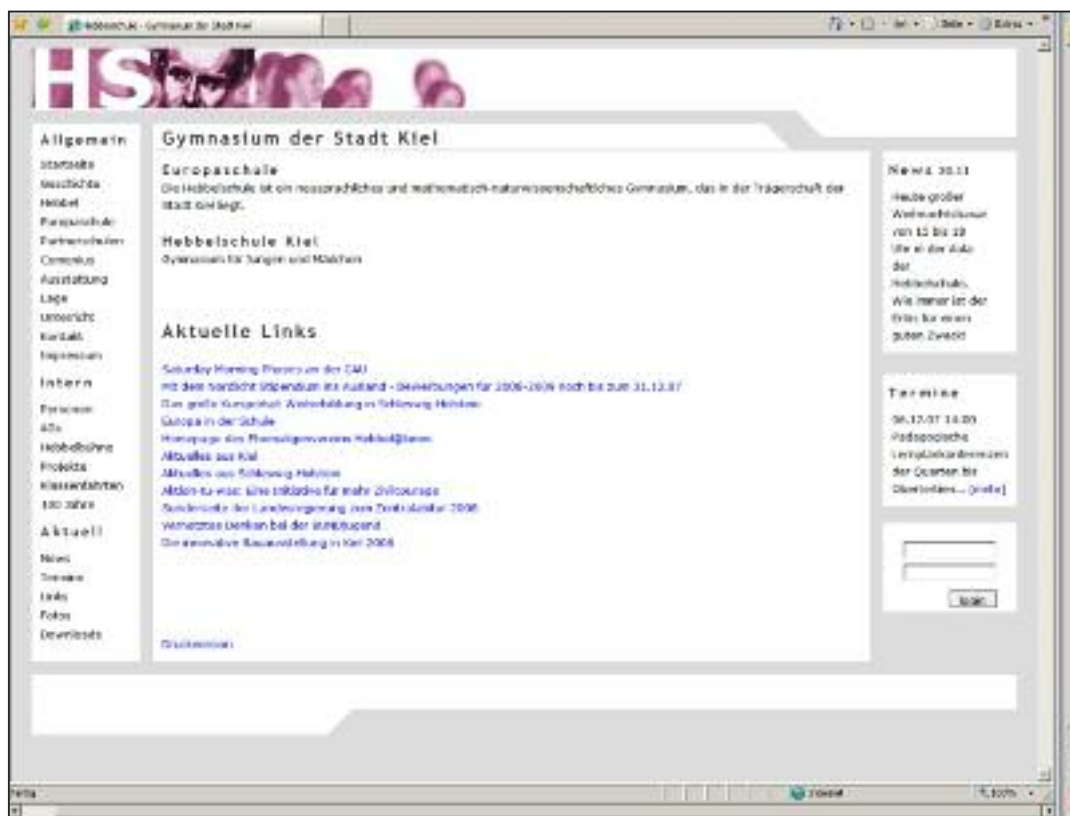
Hebbelschule - Gymnasium der Stadt Kiel

Seite • Extras •

HS

Allgemein
Startseite
Geschichte
Hebbel
Europaschule
Partnerschulen
Comenius
Ausstattung
Lage
Unterricht
Kontakt
Impressum

Intern
Personen
AGs
Hebbelbühne
Projekte
Klassenfahrten
100 Jahre

Aktuell
News
Termine
Links
Fotos
Downloads

Gymnasium der Stadt Kiel

Europaschule
Die Hebbelschule ist ein neusprachliches und mathematisch-naturwissenschaftliches Gymnasium, das in der Trägerschaft der Stadt Kiel liegt.

Hebbelschule Kiel
Gymnasium für Jungen und Mädchen

Aktuelle Links

Saturday Morning Physics an der CAU
Mit dem Nordkirch Stipendium ins Ausland - Bewerbungen für 2008-2009 noch bis zum 31.12.07
Das große Kursportal: Weiterbildung in Schleswig-Holstein
Europa in der Schule
Homepage des Ehemaligenvereins Hebbel@team
Aktuelles aus Kiel
Aktuelles aus Schleswig-Holstein
Aktion-tu-was: Eine Initiative für mehr Zivilcourage
Sonderseite der Landesregierung zum Zentralabitur 2008
Vernetztes Denken bei der Bundesjugend
Die innovative Bauausstellung in Kiel 2008

Druckversion

News 30.11
Heute großer Weihnachtsbasar von 15 bis 18 Uhr in der Aula der Hebbelschule. Wie immer ist der Erlös für einen guten Zweck!

Termine
06.12.07 14:00
Pädagogische Lerngruppenkonferenzen der Quarten bis Obertertien... [mehr]

login

Fertig
Internet
100%